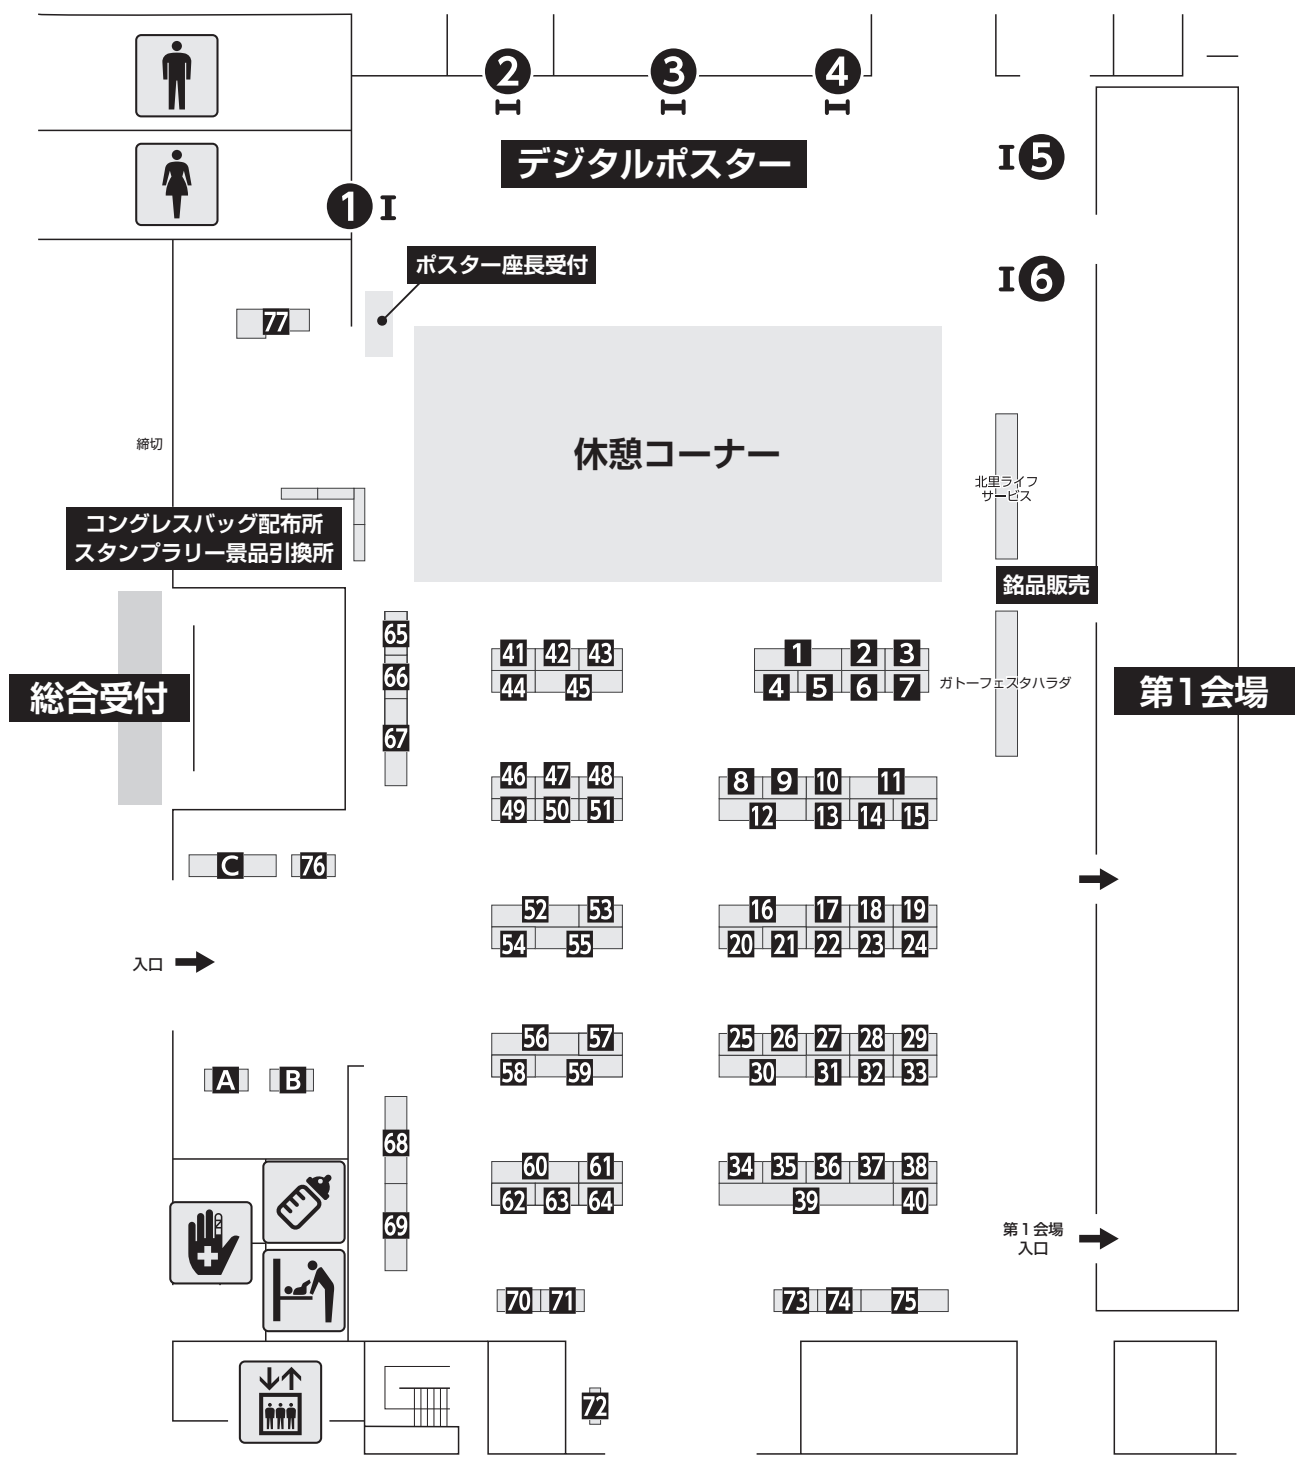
2 3 4

デジタルポスター

5

1

6

ポスター座長受付

77

休憩コーナー

締切

北里ライフサービス

コングレスバッグ配布所
スタンプラリー景品引換所

銘品販売

65
66
67

41 42 43
44 45

1 2 3
4 5 6 7

ガトーフェスタハラダ

総合受付

第1会場

46 47 48
49 50 51

8 9 10 11
12 13 14 15

C 76

52 53
54 55

16 17 18 19
20 21 22 23 24

入口

56 57
58 59

25 26 27 28 29
30 31 32 33

A B

68
69

60 61
62 63 64

34 35 36 37 38
39 40

第1会場入口

70 71

73 74 75

72